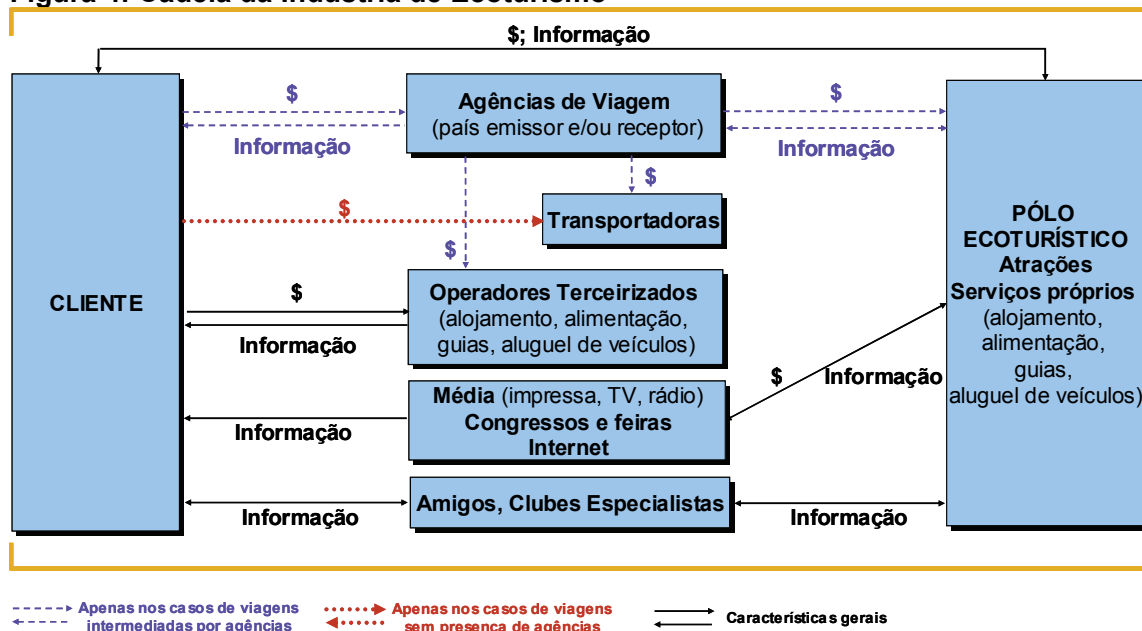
Figura 1: Cadeia da Indústria do Ecoturismo

$; Informação

$

Informação

Agências de Viagem
(país emissor e/ou receptor)

$

Informação

$

$

Transportadoras

$

PÓLO ECOTURÍSTICO
Atrações
Serviços próprios
(alojamento, alimentação, guias, aluguel de veículos)

CLIENTE

$

Informação

Operadores Terceirizados
(alojamento, alimentação, guias, aluguel de veículos)

$

Informação

Média (impressa, TV, rádio)
Congressos e feiras
Internet

Informação

Amigos, Clubes Especialistas

Informação

Informação

Apenas nos casos de viagens intermediadas por agências

Apenas nos casos de viagens sem presença de agências

Características gerais